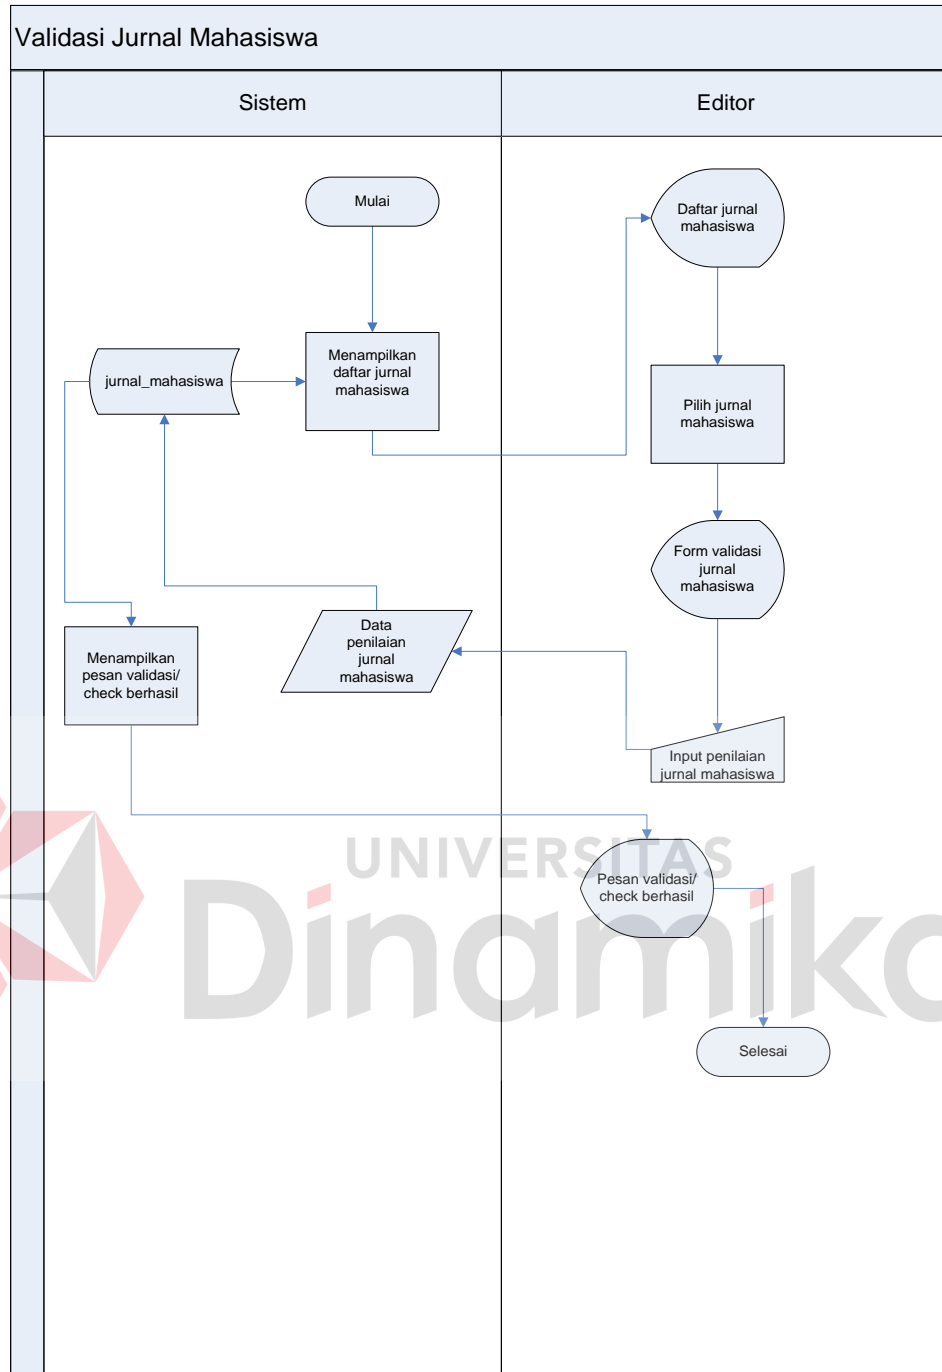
Validasi Jurnal Mahasiswa

Sistem

Editor

Mulai

Daftar jurnal mahasiswa

jurnal_mahasiswa

Menampilkan daftar jurnal mahasiswa

Pilih jurnal mahasiswa

Form validasi jurnal mahasiswa

Menampilkan pesan validasi/ check berhasil

Data penilaian jurnal mahasiswa

Input penilaian jurnal mahasiswa

UNIVERSITAS

Dinamika

Pesan validasi/ check berhasil

Selesai